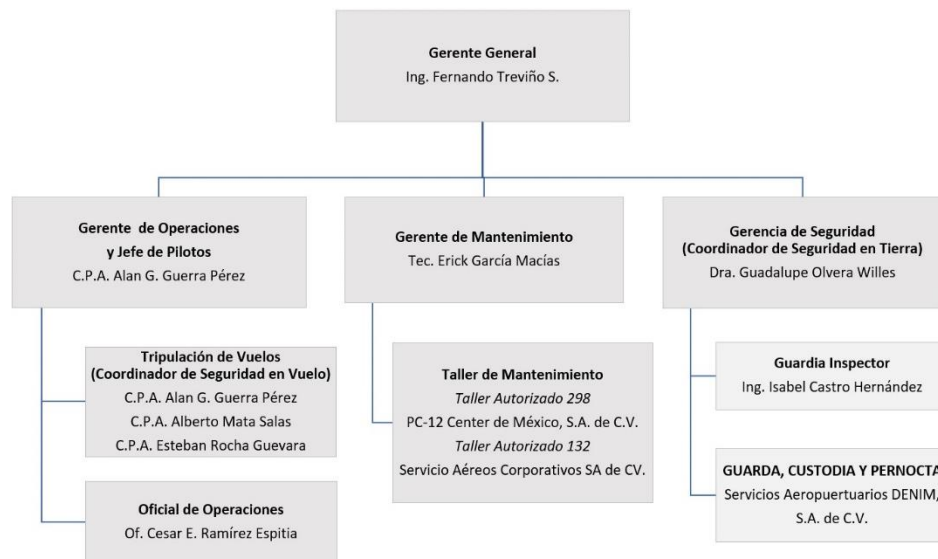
Gerente General
Ing. Fernando Treviño S.

Gerente de Operaciones y Jefe de Pilotos
C.P.A. Alan G. Guerra Pérez

Tripulación de Vuelos
(Coordinador de Seguridad en Vuelo)
C.P.A. Alan G. Guerra Pérez
C.P.A. Alberto Mata Salas
C.P.A. Esteban Rocha Guevara

Oficial de Operaciones
Of. Cesar E. Ramírez Espitia

Gerente de Mantenimiento
Tec. Erick García Macías

Taller de Mantenimiento
*Taller Autorizado 298*
PC-12 Center de México, S.A. de C.V.
*Taller Autorizado 132*
Servicio Aéreos Corporativos SA de CV.

Gerencia de Seguridad
(Coordinador de Seguridad en Tierra)
Dra. Guadalupe Olvera Willes

Guardia Inspector
Ing. Isabel Castro Hernández

GUARDA, CUSTODIA Y PERNOCTA
Servicios Aeropuertuarios DENIM, S.A. de C.V.